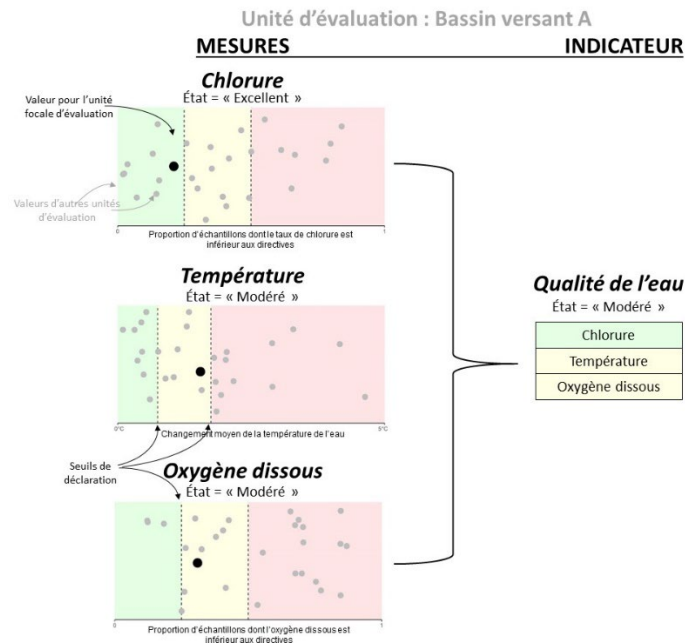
Unité d'évaluation : Bassin versant A

MESURES

INDICATEUR

Chlorure
État = « Excellent »

Valeur pour l'unité focale d'évaluation

Valeurs d'autres unités d'évaluation

0

1

Proportion d'échantillons dont le taux de chlorure est inférieur aux directives

Température
État = « Modéré »

0°C

5°C

Changement moyen de la température de l'eau

Seuils de déclaration

Oxygène dissous
État = « Modéré »

0

1

Proportion d'échantillons dont l'oxygène dissous est inférieur aux directives

Qualité de l'eau
État = « Modéré »

| Chlorure |
|---|
| Température |
| Oxygène dissous |